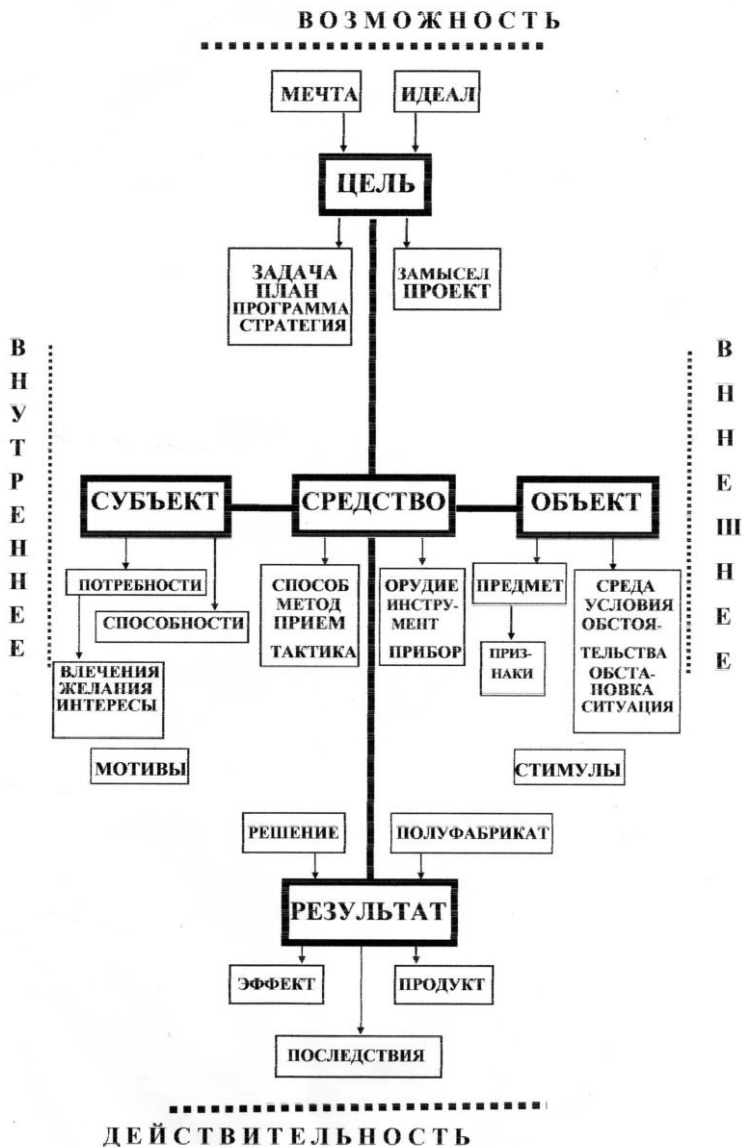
ВОЗМОЖНОСТЬ

МЕЧТА

ИДЕАЛ

ЦЕЛЬ

ЗАДАЧА
ПЛАН
ПРОГРАММА
СТРАТЕГИЯ

ЗАМЫСЕЛ
ПРОЕКТ

В Н У Т Р Е Н Н Е Е

В Н Е Ш Н Е Е

СУБЪЕКТ

СРЕДСТВО

ОБЪЕКТ

ПОТРЕБНОСТИ

СПОСОБНОСТИ

ВЛЕЧЕНИЯ
ЖЕЛАНИЯ
ИНТЕРЕСЫ

СПОСОБ
МЕТОД
ПРИЕМ
ТАКТИКА

ОРУДИЕ
ИНСТРУМЕНТ
ПРИБОР

ПРЕДМЕТ

ПРИЗНАКИ

СРЕДА
УСЛОВИЯ
ОБСТОЯТЕЛЬСТВА
ОБСТАНОВКА
СИТУАЦИЯ

МОТИВЫ

СТИМУЛЫ

РЕШЕНИЕ

ПОЛУФАБРИКАТ

РЕЗУЛЬТАТ

ЭФФЕКТ

ПРОДУКТ

ПОСЛЕДСТВИЯ

ДЕЙСТВИТЕЛЬНОСТЬ